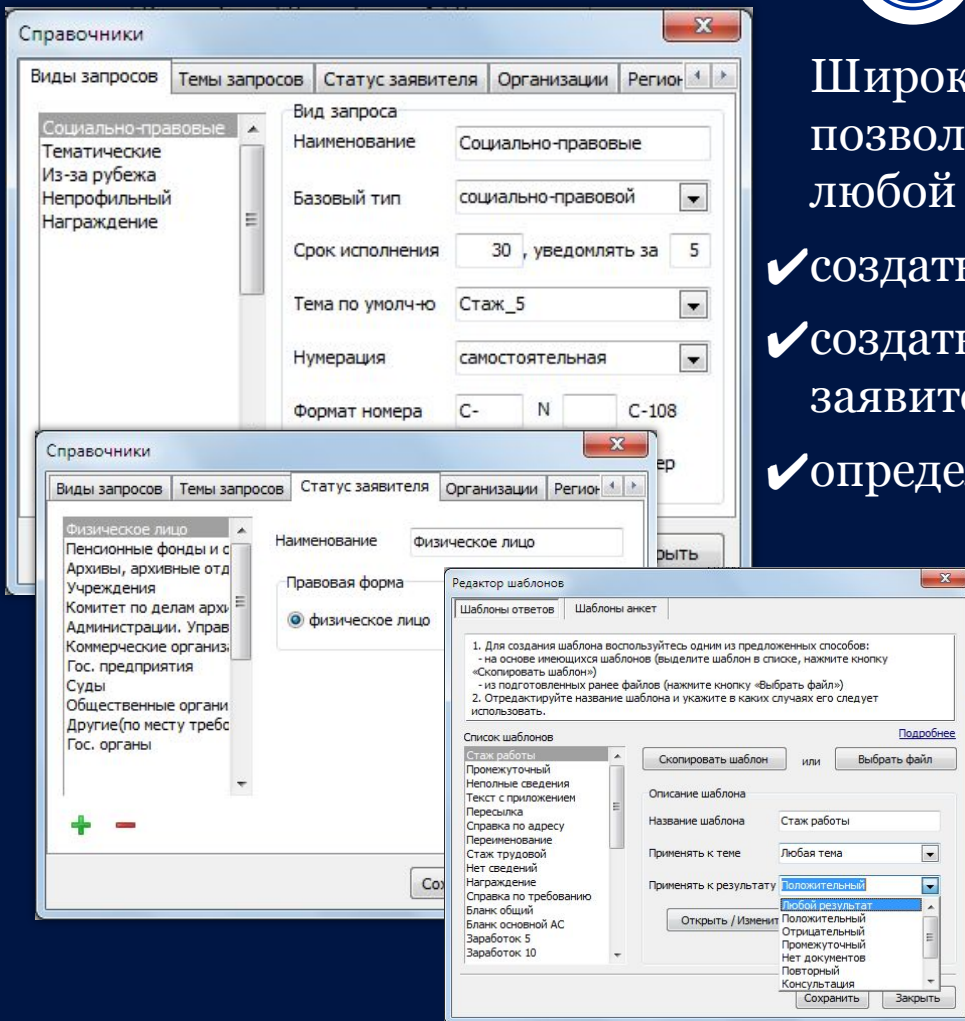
Справочники

Виды запросов | Темы запросов | Статус заявителя | Организации | Регион

Социально-правовые
Тематические
Из-за рубежа
Непрофильный
Награждение

Вид запроса
Наименование: Социально-правовые
Базовый тип: социально-правовой
Срок исполнения: 30, уведомлять за 5
Тема по умолч-ю: Стаж_5
Нумерация: самостоятельная
Формат номера: С- N С-108

ер

рыть

Справочники

Виды запросов | Темы запросов | Статус заявителя | Организации | Регион

Физическое лицо
Пенсионные фонды и с
Архивы, архивные отд
Учреждения
Комитет по делам архи
Администрации. Управ
Коммерческие организ
Гос. предприятия
Суды
Общественные органи
Другие(по месту требо
Гос. органы

Наименование: Физическое лицо
Правовая форма
физическое лицо

Со

Редактор шаблонов

Шаблоны ответов | Шаблоны анкет

1. Для создания шаблона воспользуйтесь одним из предложенных способов:
- на основе имеющихся шаблонов (выделите шаблон в списке, нажмите кнопку «Скопировать шаблон»)
- из подготовленных ранее файлов (нажмите кнопку «Выбрать файл»)
2. Отредактируйте название шаблона и укажите в каких случаях его следует использовать.

Список шаблонов
Подробнее

Стаж работы
Промежуточный
Неполные сведения
Текст с приложением
Пересылка
Справка по адресу
Переименование
Стаж трудовой
Нет сведений
Награждение
Справка по требованию
Бланк общий
Бланк основной АС
Заработок 5
Заработок 10

Скопировать шаблон | или | Выбрать файл

Описание шаблона
Название шаблона: Стаж работы
Применять к теме: Любая тема
Применять к результату: Положительный

Любой результат
Положительный
Отрицательный
Промежуточный
Нет документов
Повторный
Консультация

Открыть / Изменит

Сохранить | Закрыть

Широк
позвол
любой
✔создать
✔создать
заявит
✔опреде